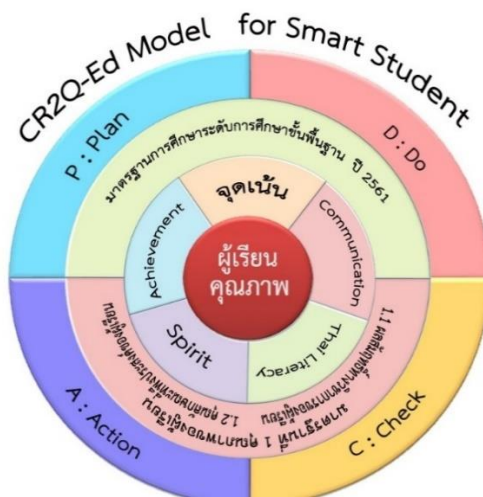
CR2Q-Ed Model for Smart Student

P : Plan

D : Do

A : Action

C : Check

มาตรฐานการศึกษาระดับการศึกษาขั้นพื้นฐาน ปี 2561

จุดเน้น

Achievement

Communication

Spirit

Thai Literacy

ผู้เรียนคุณภาพ

1.1 ผลสัมฤทธิ์ทางวิชาการของผู้เรียน

มาตรฐานที่ 1 คุณภาพของผู้เรียน

1.2 คุณลักษณะที่พึงประสงค์ของผู้เรียน